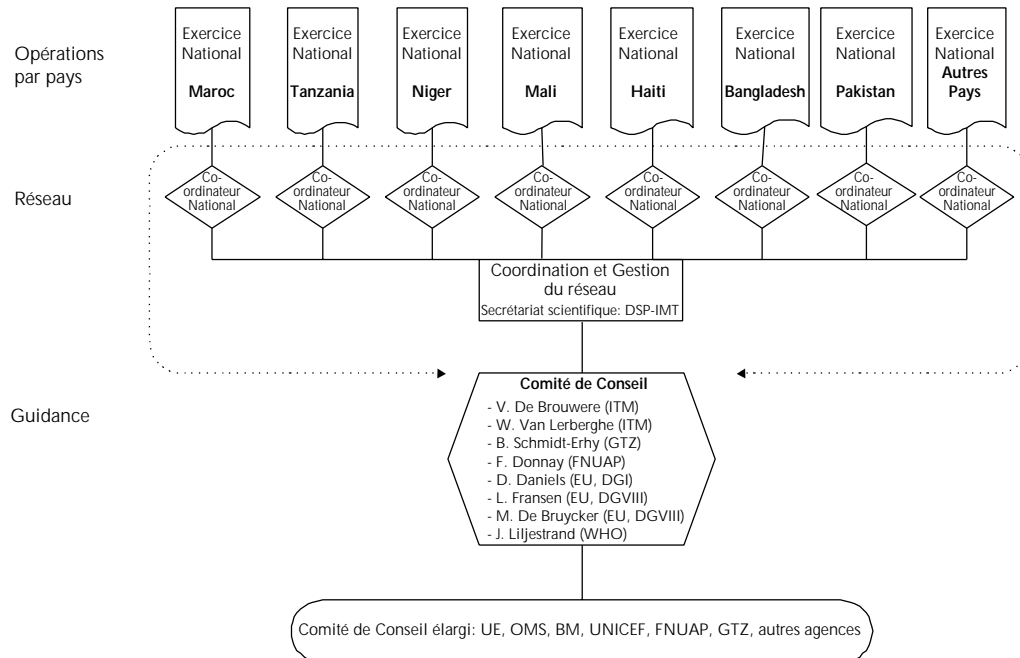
Opérations par pays

Exercice National Maroc

Exercice National Tanzania

Exercice National Niger

Exercice National Mali

Exercice National Haiti

Exercice National Bangladesh

Exercice National Pakistan

Exercice National Autres Pays

Réseau

Co-ordinateur National

Co-ordinateur National

Co-ordinateur National

Co-ordinateur National

Co-ordinateur National

Co-ordinateur National

Co-ordinateur National

Co-ordinateur National

Coordination et Gestion du réseau
Secrétariat scientifique: DSP-IMT

Guidance

Comité de Conseil
- V. De Brouwere (ITM)
- W. Van Lerberghe (ITM)
- B. Schmidt-Erhy (GTZ)
- F. Donnay (FNUAP)
- D. Daniels (EU, DGI)
- L. Fransen (EU, DGVIII)
- M. De Bruycker (EU, DGVIII)
- J. Liljestrand (WHO)

Comité de Conseil élargi: UE, OMS, BM, UNICEF, FNUAP, GTZ, autres agences